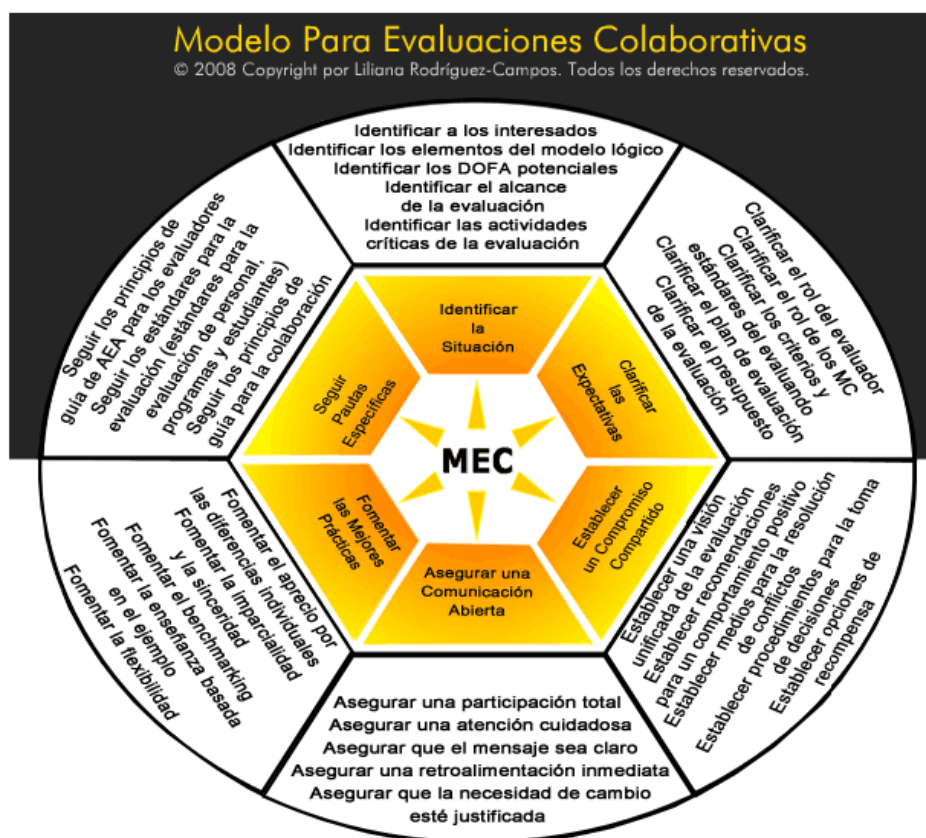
Modelo Para Evaluaciones Colaborativas
© 2008 Copyright por Liliana Rodríguez-Campos. Todos los derechos reservados.

Identificar a los interesados
Identificar los elementos del modelo lógico
Identificar los DOFA potenciales
Identificar el alcance de la evaluación
Identificar las actividades críticas de la evaluación

Clarificar el rol del evaluador
Clarificar el rol de los MC
Clarificar los criterios y estándares del evaluando
Clarificar el plan de evaluación
Clarificar el presupuesto de la evaluación

Establecer una visión unificada de la evaluación
Establecer recomendaciones para un comportamiento positivo
Establecer medios para la resolución de conflictos
Establecer procedimientos para la toma de decisiones
Establecer opciones de recompensa

Asegurar una participación total
Asegurar una atención cuidadosa
Asegurar que el mensaje sea claro
Asegurar una retroalimentación inmediata
Asegurar que la necesidad de cambio esté justificada

Fomentar el aprecio por las diferencias individuales
Fomentar la imparcialidad y la sinceridad
Fomentar el benchmarking
Fomentar la enseñanza basada en el ejemplo
Fomentar la flexibilidad

Seguir los principios de guía de AEA para los evaluadores
Seguir los estándares para la evaluación (estándares para la evaluación de personal, programas y estudiantes)
Seguir los principios de guía para la colaboración

Identificar la Situación
Clarificar las Expectativas
Establecer un Compromiso Compartido
Asegurar una Comunicación Abierta
Fomentar las Mejores Practicas
Seguir Pautas Especificas

MEC